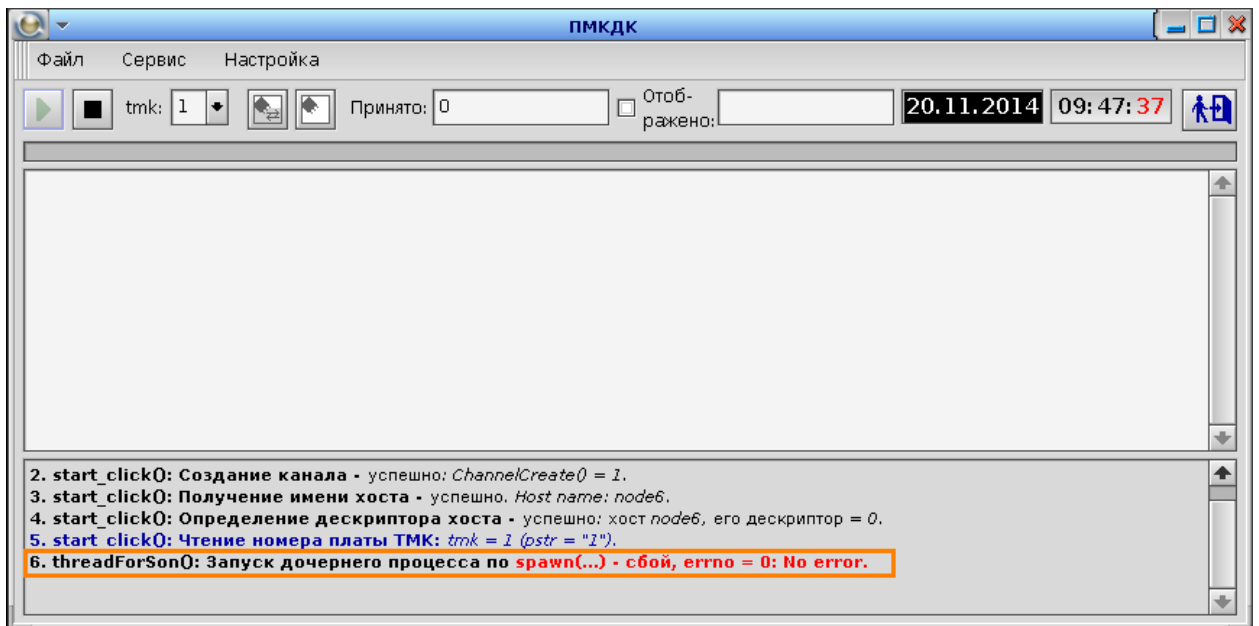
пмкдк

Файл Сервис Настройка

tmk: 1 Принято: 0 Отоб-ражено: 20.11.2014 09:47:37

2. start_click(): Создание канала - успешно: ChannelCreate() = 1.
3. start_click(): Получение имени хоста - успешно. Host name: node6.
4. start_click(): Определение дескриптора хоста - успешно: хост node6, его дескриптор = 0.
5. start_click(): Чтение номера платы ТМК: tmk = 1 (pstr = "1").
6. threadForSon(): Запуск дочернего процесса по spawn(...) - сбой, errno = 0: No error.